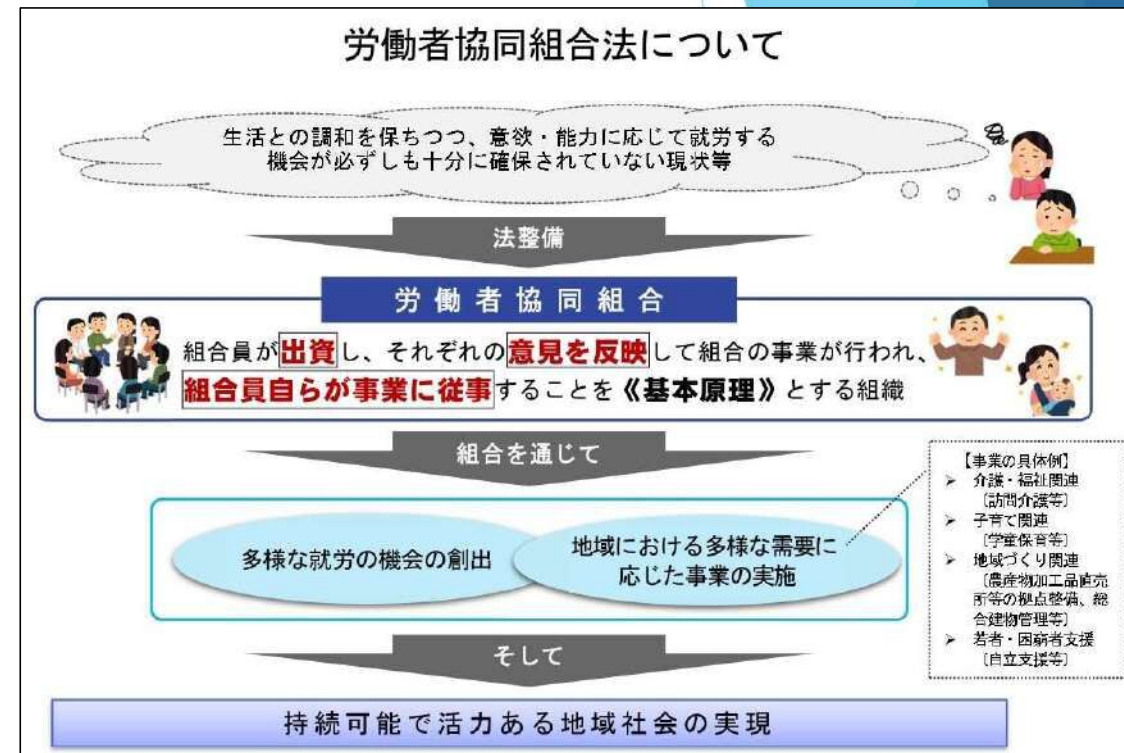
労働者協同組合法について

生活との調和を保ちつつ、意欲・能力に応じて就労する機会が必ずしも十分に確保されていない現状等

法整備

労働者協同組合

組合員が出資し、それぞれの意見を反映して組合の事業が行われ、組合員自らが事業に従事することを《基本原理》とする組織

組合を通じて

多様な就労の機会の創出

地域における多様な需要に応じた事業の実施

【事業の具体例】
➢ 介護・福祉関連（訪問介護等）
➢ 子育て関連（学童保育等）
➢ 地域づくり関連（農産物加工品直売所等の拠点整備、総合建物管理等）
➢ 若者・困窮者支援（自立支援等）

そして

持続可能で活力ある地域社会の実現